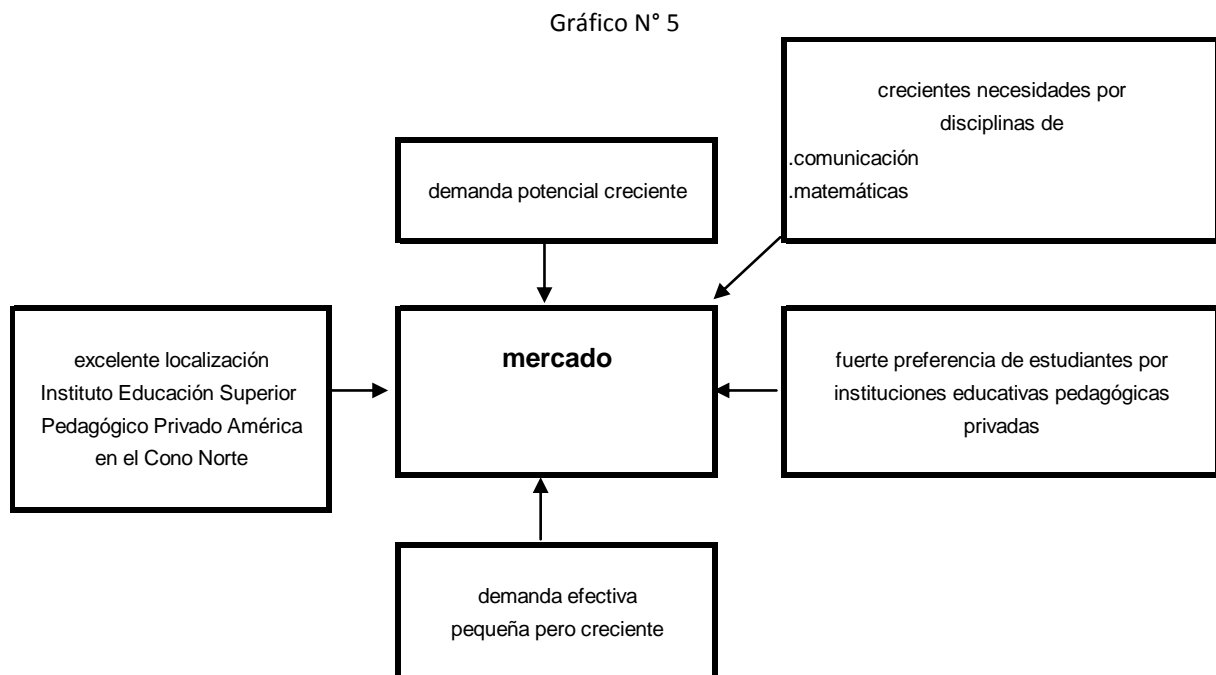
Gráfico N° 5

crecientes necesidades por disciplinas de
.comunicación
.matemáticas

demanda potencial creciente

excelente localización Instituto Educación Superior Pedagógico Privado América en el Cono Norte

**mercado**

fuerte preferencia de estudiantes por instituciones educativas pedagógicas privadas

demanda efectiva pequeña pero creciente